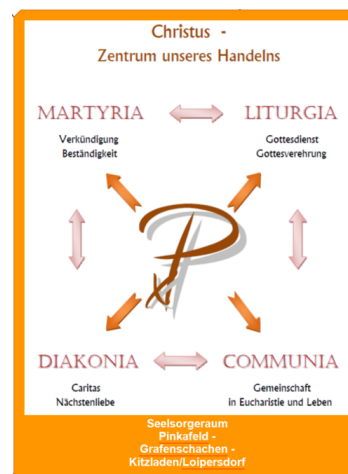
Christus -
Zentrum unseres Handelns

MARTYRIA
Verkündigung
Beständigkeit

LITURGIA
Gottesdienst
Gottesverehrung

DIAKONIA
Caritas
Nächstenliebe

COMMUNIA
Gemeinschaft
in Eucharistie und Leben

Seelsorgeraum
Pinkafeld -
Grafenschachen -
Kitzladen/Loipersdorf